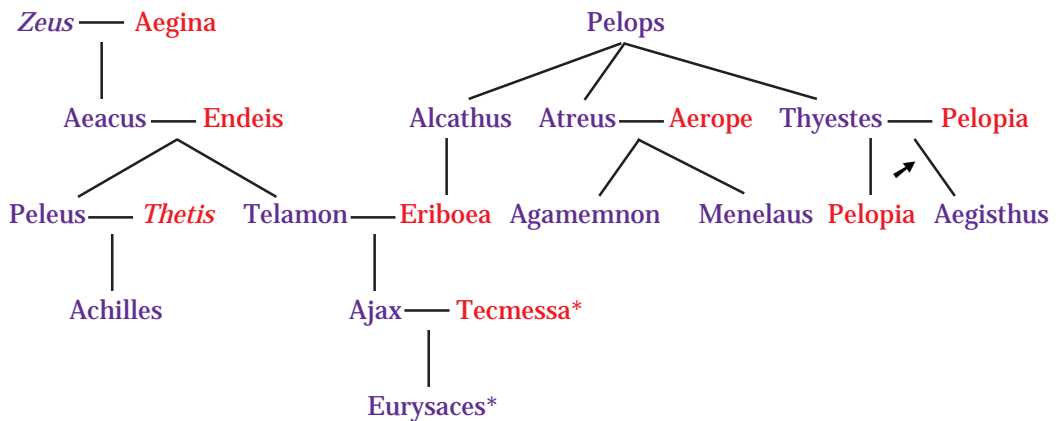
Zeus — Aegina

Aeacus — Endeis

Peleus — Thetis

Telamon — Eriboea

Achilles

Ajax — Tecmessa*

Eurysaces*

Pelops

Alcathus

Atreus — Aerope

Thyestes — Pelopia

Agamemnon

Menelaus

Pelopia

Aegisthus